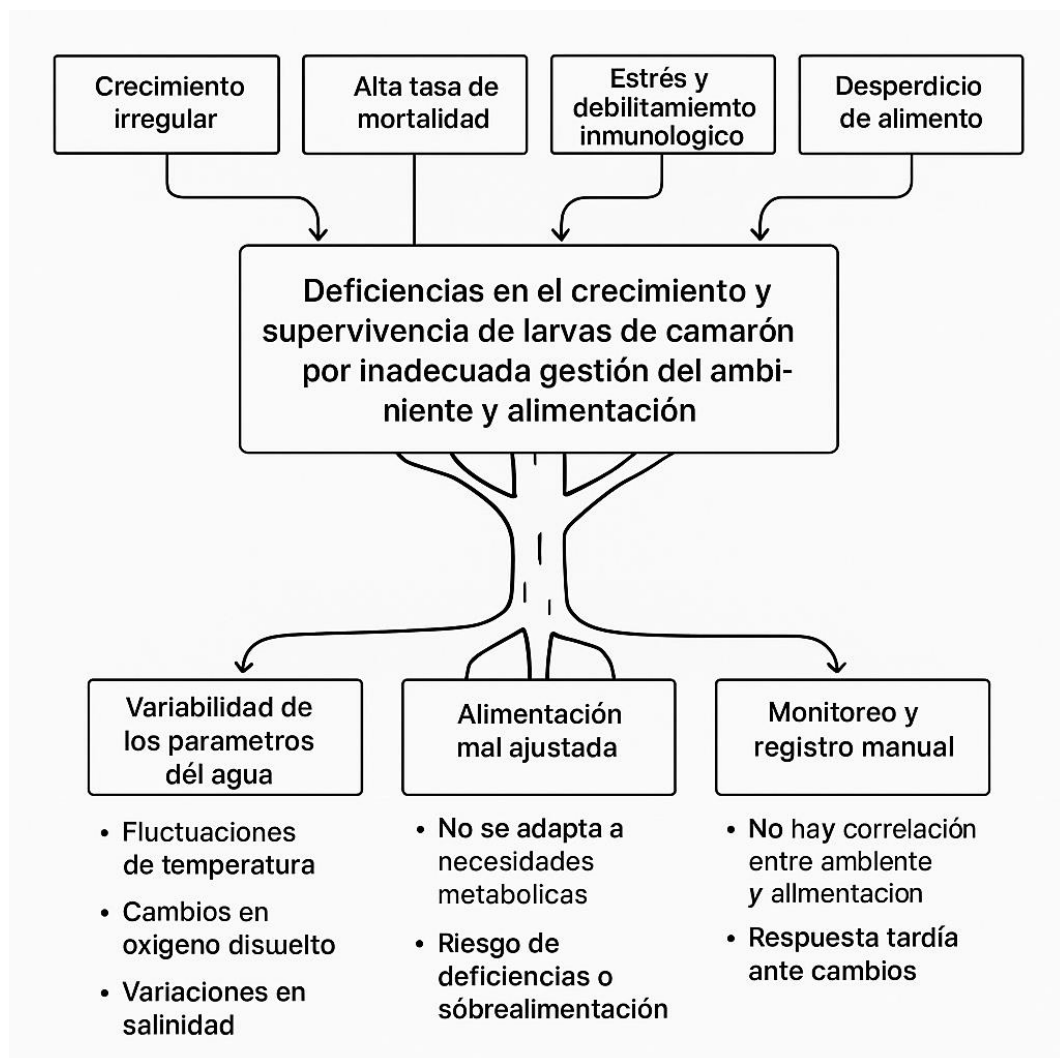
Crecimiento irregular

Alta tasa de mortalidad

Estrés y debilitamiemto inmunologico

Desperdicio de alimento

Deficiencias en el crecimiento y supervivencia de larvas de camarón por inadecuada gestión del ambiente y alimentación

Variabilidad de los parametros dél agua

- Fluctuaciones de temperatura
- Cambios en oxigeno disuelto
- Variaciones en salinidad

Alimentación mal ajustada

- No se adapta a necesidades metabolicas
- Riesgo de deficiencias o sóbrealimentación

Monitoreo y registro manual

- No hay correlación entre amblente y allmentacion
- Respuesta tardía ante cambios